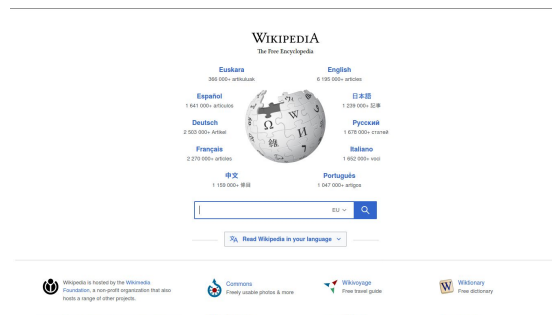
WIKIPEDIA
The Free Encyclopedia

Euskara
386 000+ artikuluak

English
6 195 000+ articles

Español
1 641 000+ artículos

日本語
1 239 000+ 記事

Deutsch
2 503 000+ Artikel

Русский
1 678 000+ статей

Français
2 270 000+ articles

Italiano
1 652 000+ voci

中文
1 159 000+ 條目

Português
1 047 000+ artigos

EU

Read Wikipedia in your language

Wikipedia is hosted by the Wikimedia Foundation, a non-profit organization that also hosts a range of other projects.

Commons
Freely usable photos & more

Wikivoyage
Free travel guide

Wiktionary
Free dictionary